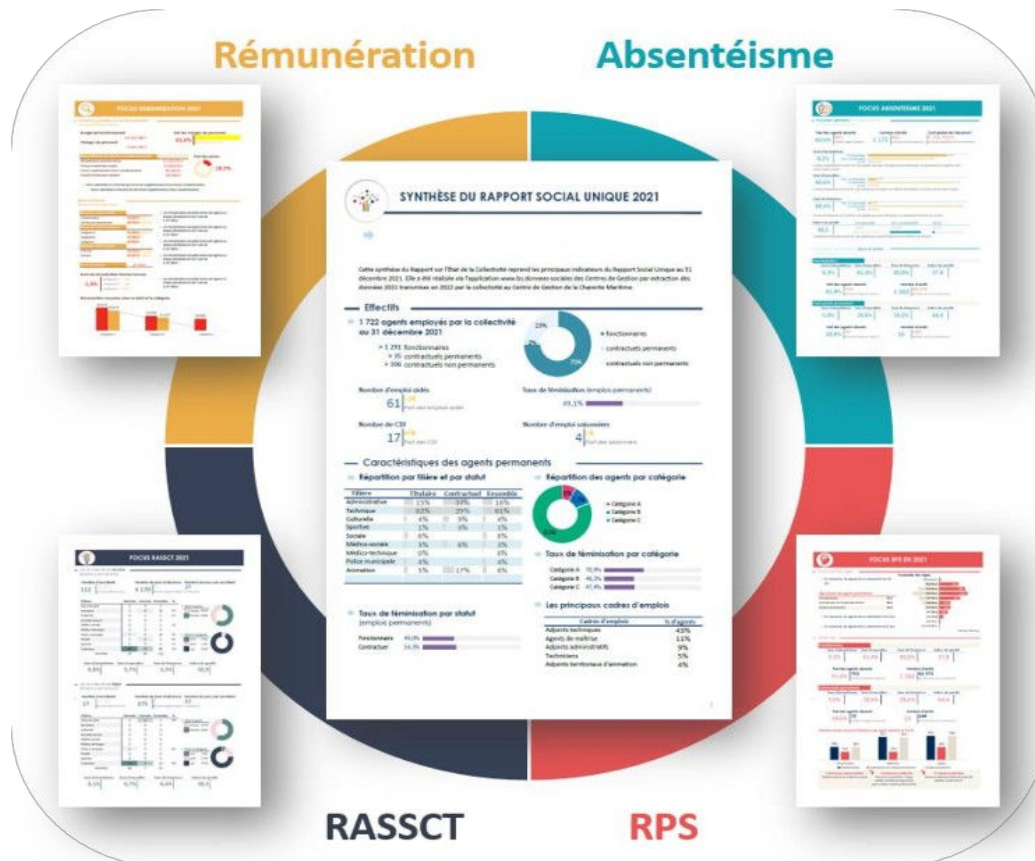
Rémunération

Absentéisme

FOCUS RÉMUNÉRATION 2021

FOCUS ABSENTÉISME 2021

SYNTHÈSE DU RAPPORT SOCIAL UNIQUE 2021

Cette synthèse du Rapport sur l'État de la Collectivité reprend les principaux indicateurs du Rapport Social Unique au 31 décembre 2021. Elle a été réalisée via l'application www.bs.donnees-sociales des Centres de Gestion par extraction des données 2021 transmises en 2022 par la collectivité au Centre de Gestion de la Charente Maritime.

Effectifs

1 722 agents employés par la collectivité au 31 décembre 2021

> 1 291 fonctionnaires
> 35 contractuels permanents
> 396 contractuels non permanents

fonctionnaires
contractuels permanents
contractuels non permanents

Nombre d'emploi aidés
61

Taux de féminisation (emplois permanents)
49,1%

Nombre de CDI
17

Nombre d'emploi saisonniers
4

Caractéristiques des agents permanents

Répartition par filière et par statut

| Filière | Titulaire | Contractuel | Ensemble |
|---|---|---|---|
| Administrative | 15% | 10% | 16% |
| Technique | 62% | 23% | 61% |
| Culturelle | 4% | 9% | 4% |
| Sportive | 1% | 3% | 1% |
| Sociale | 0% | | 0% |
| Médico-sociale | 3% | 6% | 3% |
| Médico-technique | 0% | | 0% |
| Police municipale | 4% | | 4% |
| Animation | 5% | 17% | 6% |

Répartition des agents par catégorie

Catégorie A
Catégorie B
Catégorie C

Taux de féminisation par catégorie

Catégorie A 70,9%
Catégorie B 46,2%
Catégorie C 47,4%

Taux de féminisation par statut (emplois permanents)

Fonctionnaires 49,0%
Contractuel 54,3%

Les principaux cadres d'emplois

| Cadres d'emplois | % d'agents |
|---|---|
| Adjoints techniques | 43% |
| Agents de maîtrise | 11% |
| Adjoints administratifs | 9% |
| Techniciens | 5% |
| Adjoints territoriaux d'animation | 4% |

FOCUS RASSCT 2021

FOCUS RPS EN 2021

RASSCT

RPS